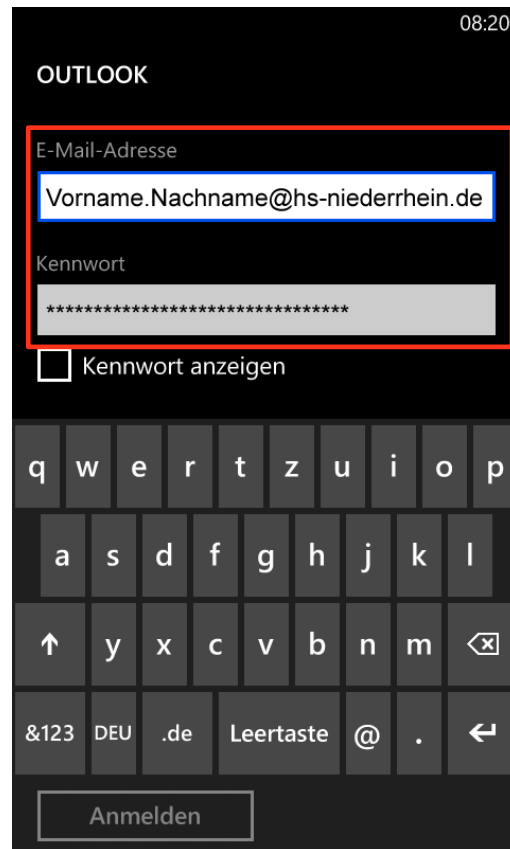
08:20

OUTLOOK

E-Mail-Adresse

Vorname.Nachname@hs-niederrhein.de

Kennwort

********************************

Kennwort anzeigen

q w e r t z u i o p

a s d f g h j k l

y x c v b n m

&123 DEU .de Leertaste @ .

Anmelden